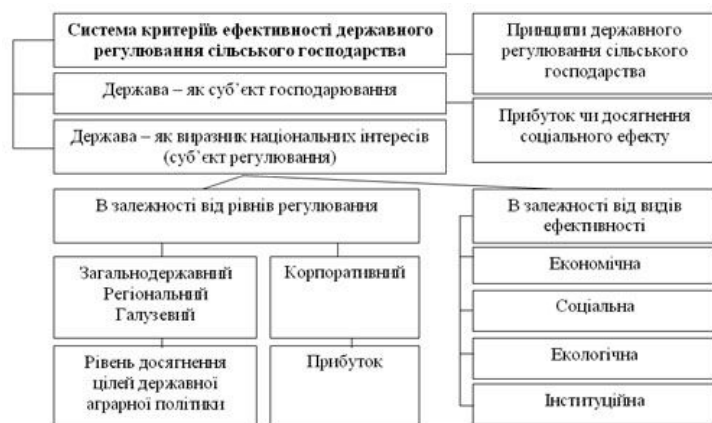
Система критеріїв ефективності державного регулювання сільського господарства

Принципи державного регулювання сільського господарства

Держава – як суб'єкт господарювання

Прибуток чи досягнення соціального ефекту

Держава – як виразник національних інтересів (суб'єкт регулювання)

В залежності від рівнів регулювання

В залежності від видів ефективності

Загальнодержавний
Регіональний
Галузевий

Корпоративний

Економічна

Соціальна

Рівень досягнення цілей державної аграрної політики

Прибуток

Екологічна

Інституційна